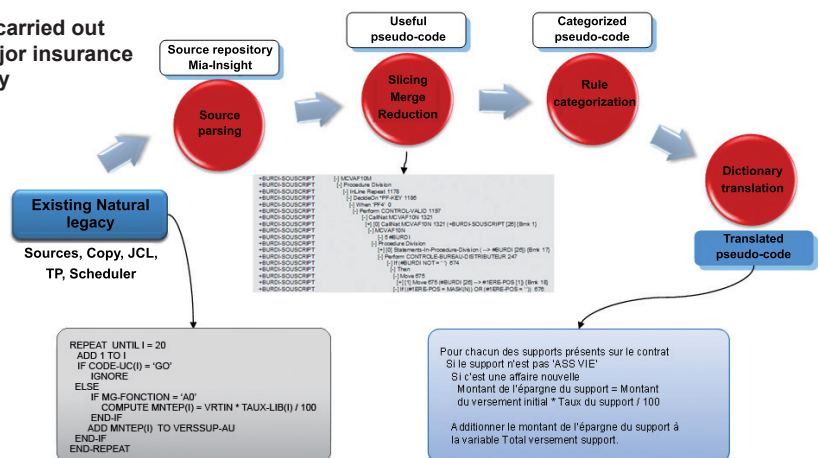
carried out
jor insurance
y

Source repository
Mia-Insight

Source parsing

Useful pseudo-code

Slicing
Merge
Reduction

Categorized pseudo-code

Rule categorization

Dictionary translation

Translated pseudo-code

Existing Natural legacy

Sources, Copy, JCL, TP, Scheduler

| | |
|---|---|
| +BURDI-SOUSCRIPT | [-] MCVAF10M |
| +BURDI-SOUSCRIPT | [-] Procedure Division |
| +BURDI-SOUSCRIPT | [-] InLine Repeat 1178 |
| +BURDI-SOUSCRIPT | [-] DecideOn *PF-KEY 1186 |
| +BURDI-SOUSCRIPT | [-] When 'PF4' 0 |
| +BURDI-SOUSCRIPT | [-] Perform CONTROLE-VALID 1197 |
| +BURDI-SOUSCRIPT | [-] CallNat MCVAF10N 1321 |
| +BURDI-SOUSCRIPT | [+] [0] CallNat MCVAF10N 1321 (#BURDI-SOUSCRIPT [25]) [Brnk 1] |
| +BURDI-SOUSCRIPT | [-] MCVAF10N |
| +BURDI-SOUSCRIPT | [-] 1 #BURDI |
| +BURDI-SOUSCRIPT | [-] Procedure Division |
| +BURDI-SOUSCRIPT | [+] [0] Statements-In-Procedure-Division ( --> #BURDI [25]) [Brnk 17] |
| +BURDI-SOUSCRIPT | [-] Perform CONTROLE-BUREAU-DISTRIBUTEUR 247 |
| +BURDI-SOUSCRIPT | [-] If (#BURDI NOT = ' ') 674 |
| +BURDI-SOUSCRIPT | [-] Then |
| +BURDI-SOUSCRIPT | [-] Move 675 |
| +BURDI-SOUSCRIPT | [+] [1] Move 675 (#BURDI [25] --> #1ERE-POS [1]) [Brnk 18] |
| +BURDI-SOUSCRIPT | [+] If (#1ERE-POS = MASK(N)) OR (#1ERE-POS = ' ') 676 |

REPEAT UNTIL I = 20
ADD 1 TO I
IF CODE-UC(I) = 'GO'
IGNORE
ELSE
IF MG-FONCTION = 'A0'
COMPUTE MNTEP(I) = VRTIN * TAUX-LIB(I) / 100
END-IF
ADD MNTEP(I) TO VERSSUP-AU
END-IF
END-REPEAT

Pour chacun des supports présents sur le contrat
Si le support n'est pas 'ASS VIE'
Si c'est une affaire nouvelle
Montant de l'épargne du support = Montant du versement initial * Taux du support / 100

Additionner le montant de l'épargne du support à la variable Total versement support.